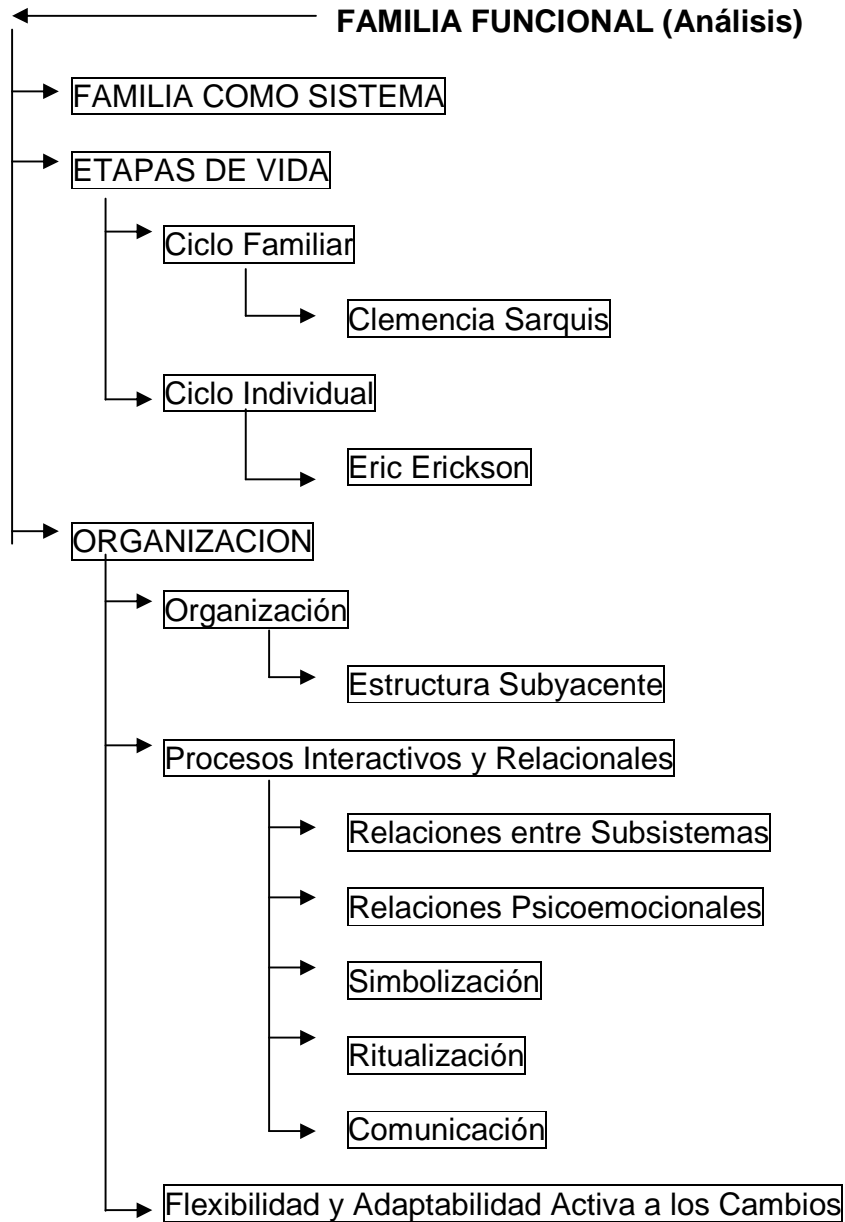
FAMILIA FUNCIONAL (Análisis)

FAMILIA COMO SISTEMA

ETAPAS DE VIDA

Ciclo Familiar

Clemencia Sarquis

Ciclo Individual

Eric Erickson

ORGANIZACION

Organización

Estructura Subyacente

Procesos Interactivos y Relacionales

Relaciones entre Subsistemas

Relaciones Psicoemocionales

Simbolización

Ritualización

Comunicación

Flexibilidad y Adaptabilidad Activa a los Cambios